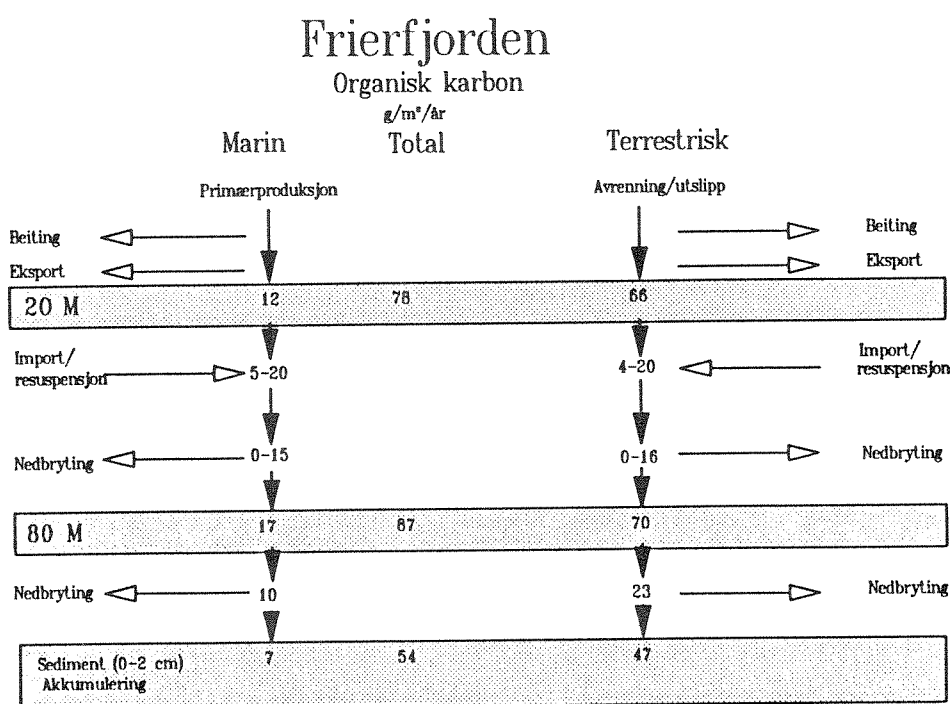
Frierfjorden
Organisk karbon
g/m²/år

Marin

Total

Terrestrisk

Primærproduksjon

Avrenning/utslipp

Beiting

Eksport

Beiting

Eksport

20 M

12

78

66

Import/
resuspensjon

5-20

4-20

Import/
resuspensjon

Nedbryting

0-15

0-16

Nedbryting

80 M

17

87

70

Nedbryting

10

23

Nedbryting

Sediment (0-2 cm)
Akkumulering

7

54

47